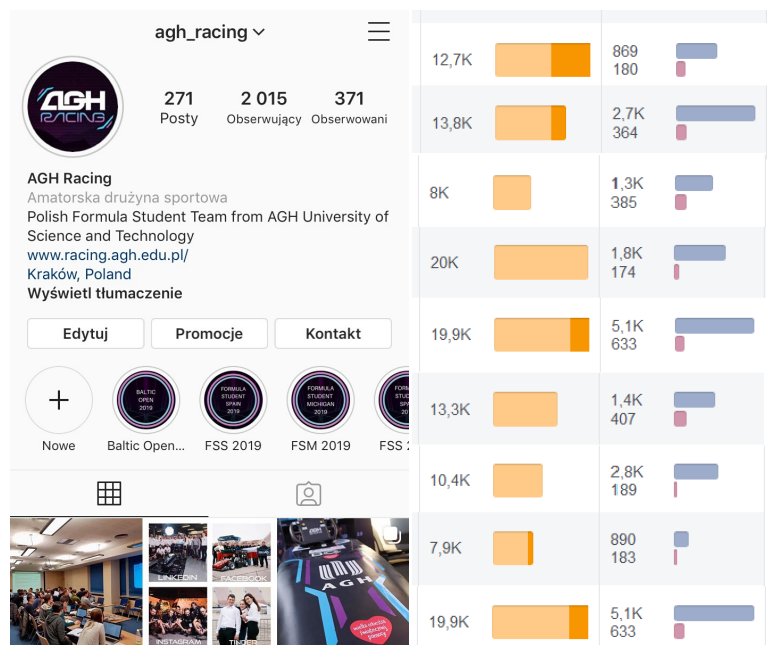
agh_racing

AGH RACING

271 Posty
2 015 Obserwujący
371 Obserwowani

AGH Racing
Amatorska drużyna sportowa
Polish Formula Student Team from AGH University of Science and Technology
www.racing.agh.edu.pl/
Kraków, Poland
Wyświetl tłumaczenie

Edytuj
Promocje
Kontakt

Nowe
BALTIC OPEN 2019
Baltic Open...
FORMULA STUDENT SPAIN 2019
FSS 2019
FORMULA STUDENT MICHIGAN 2019
FSM 2019
FORMULA STUDENT
FSS 2

LINKEDIN
FACEBOOK
INSTAGRAM
TINDER
AGH

| | |
|---|---|
| 12,7K | 869<br>180 |
| 13,8K | 2,7K<br>364 |
| 8K | 1,3K<br>385 |
| 20K | 1,8K<br>174 |
| 19,9K | 5,1K<br>633 |
| 13,3K | 1,4K<br>407 |
| 10,4K | 2,8K<br>189 |
| 7,9K | 890<br>183 |
| 19,9K | 5,1K<br>633 |